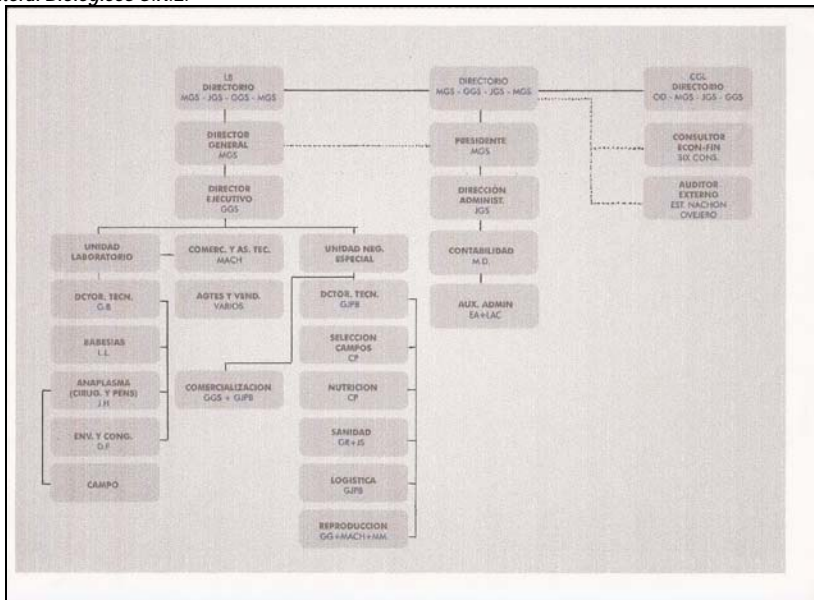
LS
DIRECTORIO
MGS - JGS - GGS - MGS

DIRECTORIO
MGS - GGS - JGS - MGS

CGL
DIRECTORIO
CD - MGS - JGS - GGS

DIRECTOR
GENERAL
MGS

PRESIDENTE
MGS

CONSULTOR
ECON-FIN
SIX CONS.

DIRECTOR
EJECUTIVO
GGS

DIRECCION
ADMINIST.
JGS

AUDITOR
EXTERNO
EST. NACHON
OVEJERO

UNIDAD
LABORATORIO

COMERC. Y AS. TEC.
MACH

UNIDAD NEG.
ESPECIAL

CONTABILIDAD
M.D.

DCTOR. TECN.
G.B

AGTES Y VEND.
VARIOS

DCTOR. TECN.
GJPB

AUX. ADMIN
EA+LAC

BABESIAS
L.L.

SELECCION
CAMPOS
CP

ANAPLASMA
(CIRUG. Y PENS)
J.H.

COMERCIALIZACION
GGS + GJPB

NUTRICION
CP

ENV. Y CONG.
D.F

SANIDAD
GR+JS

CAMPO

LOGISTICA
GJPB

REPRODUCCION
GG+MACH+MM